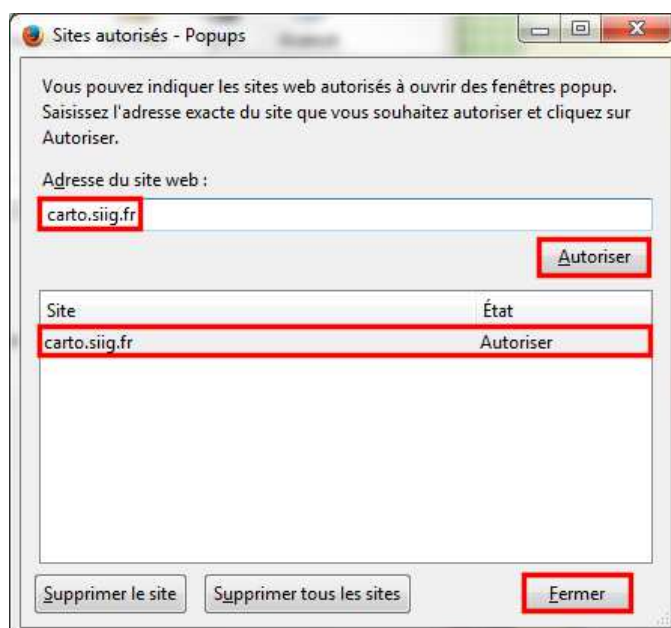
Sites autorisés - Popups

Vous pouvez indiquer les sites web autorisés à ouvrir des fenêtres popup. Saisissez l'adresse exacte du site que vous souhaitez autoriser et cliquez sur Autoriser.

Adresse du site web :

carto.siig.fr

Autoriser

| Site | État |
|---|---|
| carto.siig.fr | Autoriser |

Supprimer le site

Supprimer tous les sites

Fermer